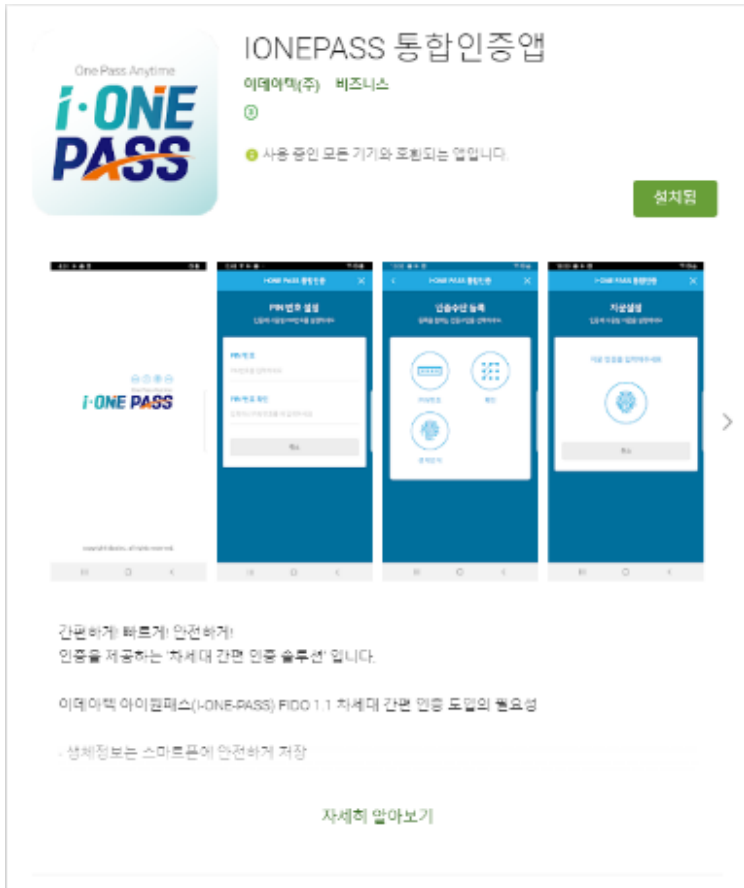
One Pass Anytime
I-ONE PASS

IONEPASS 통합인증앱
이데아텍(주) 비즈니스
③
사용 중인 모든 기기와 호환되는 앱입니다.
설치됨

I-ONE PASS 통합인증
PIN 번호 설정
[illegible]
PIN 번호
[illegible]
PIN 번호 확인
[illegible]
확인

I-ONE PASS 통합인증
인증수단 등록
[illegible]
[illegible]
패턴
생체인식

I-ONE PASS 통합인증
지문설정
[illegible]
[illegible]
확인

I-ONE PASS

간편하게! 빠르게! 안전하게!
인증을 제공하는 '차세대 간편 인증 솔루션' 입니다.

이데아텍 아이원패스(I-ONE-PASS) FIDO 1.1 차세대 간편 인증 도입의 필요성

- 생체정보는 스마트폰에 안전하게 저장

자세히 알아보기